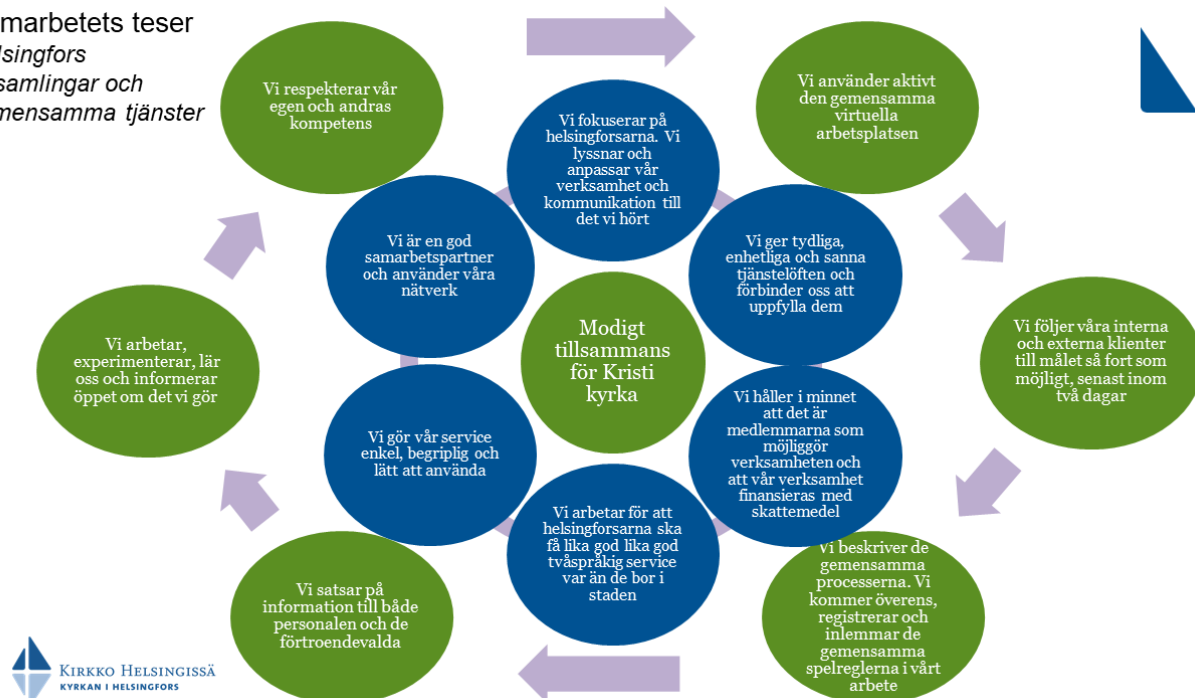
marbetets teser
lsingfors
samlingar och
mensamma tjänster

Vi respekterar vår egen och andras kompetens

Vi fokuserar på helsingforsarna. Vi lyssnar och anpassar vår verksamhet och kommunikation till det vi hört

Vi använder aktivt den gemensamma virtuella arbetsplatsen

Vi är en god samarbetspartner och använder våra nätverk

Vi ger tydliga, enhetliga och sanna tjänstelöften och förbinder oss att uppfylla dem

Modigt tillsammans för Kristi kyrka

Vi följer våra interna och externa klienter till målet så fort som möjligt, senast inom två dagar

Vi arbetar, experimenterar, lär oss och informerar öppet om det vi gör

Vi gör vår service enkel, begriplig och lätt att använda

Vi håller i minnet att det är medlemmarna som möjliggör verksamheten och att vår verksamhet finansieras med skattemedel

Vi arbetar för att helsingforsarna ska få lika god lika god tvåspråkig service var än de bor i staden

Vi beskriver de gemensamma processerna. Vi kommer överens, registrerar och inlemmar de gemensamma spelreglerna i vårt arbete

Vi satsar på information till både personalen och de förtroendevalda

KIRKKO HELSINGISSÄ
KYRKAN I HELSINGFORS